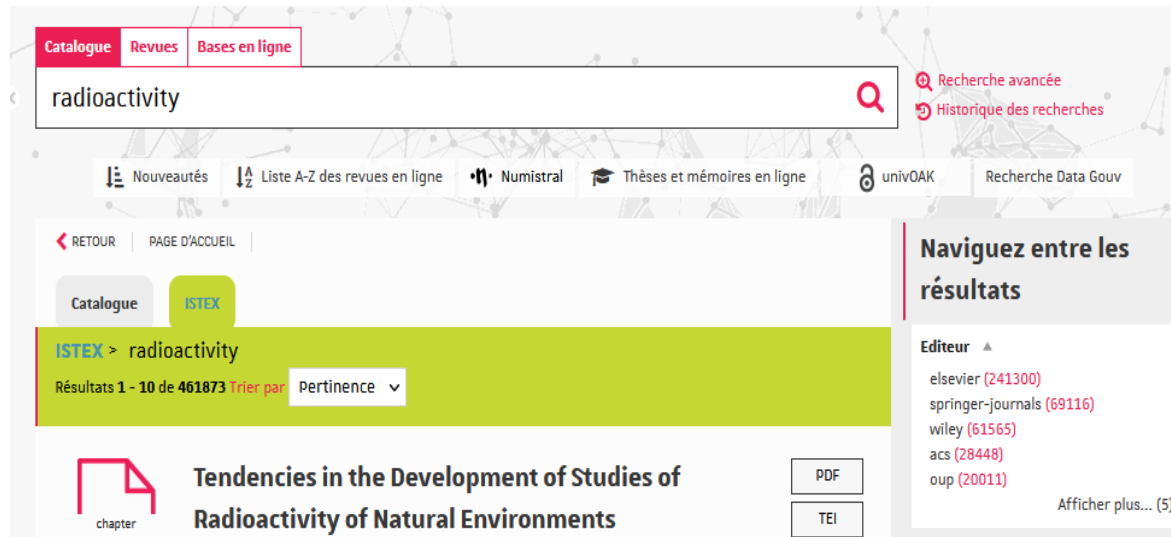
Catalogue Revues Bases en ligne

radioactivity

Recherche avancée
Historique des recherches

Nouveautés Liste A-Z des revues en ligne Numistral Thèses et mémoires en ligne univOAK Recherche Data Gouv

RETOUR PAGE D'ACCUEIL

Catalogue ISTEX

ISTEX > radioactivity

Résultats 1 - 10 de 461873 Trier par Pertinence

chapter

Tendencies in the Development of Studies of Radioactivity of Natural Environments

PDF
TEI

Naviguez entre les résultats

Editeur

elsevier (241300)
springer-journals (69116)
wiley (61565)
acs (28448)
oup (20011)
Afficher plus... (5